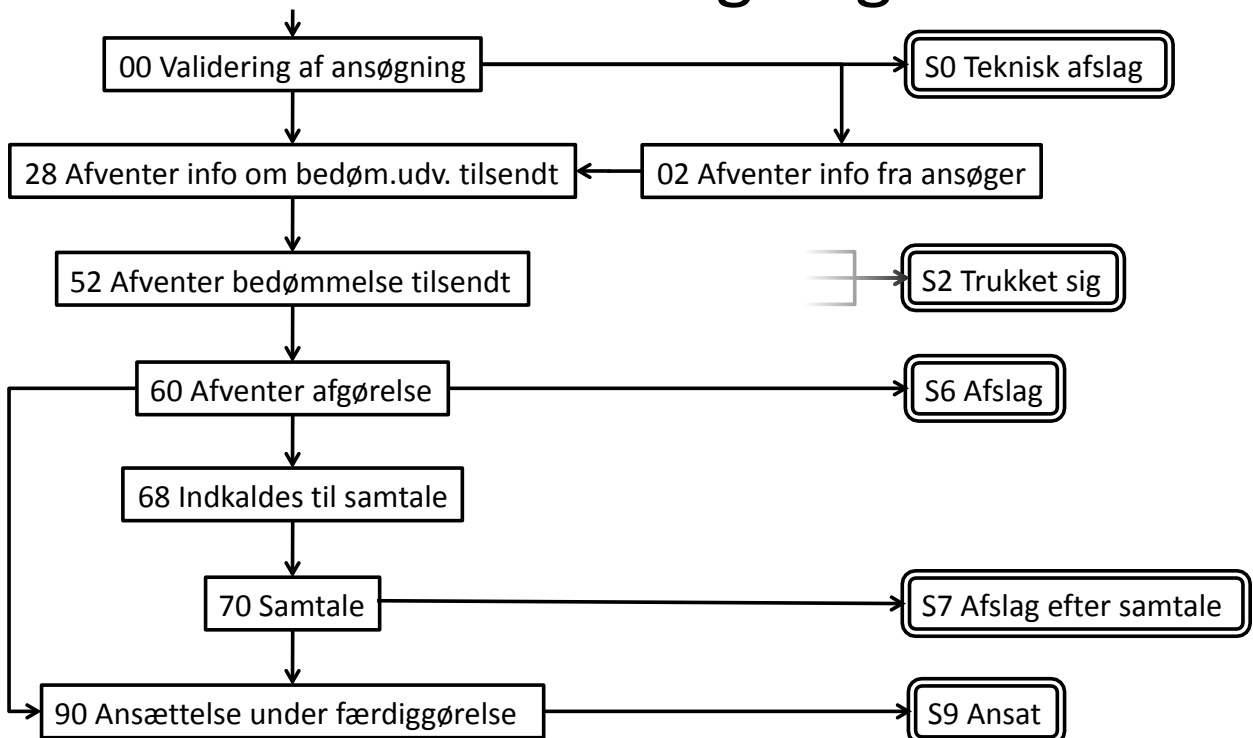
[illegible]

00 Validering af ansøgning

S0 Teknisk afslag

28 Afventer info om bedøm.udv. tilsendt

02 Afventer info fra ansøger

52 Afventer bedømmelse tilsendt

S2 Trukket sig

60 Afventer afgørelse

S6 Afslag

68 Indkaldes til samtale

70 Samtale

S7 Afslag efter samtale

90 Ansættelse under færdiggørelse

S9 Ansat